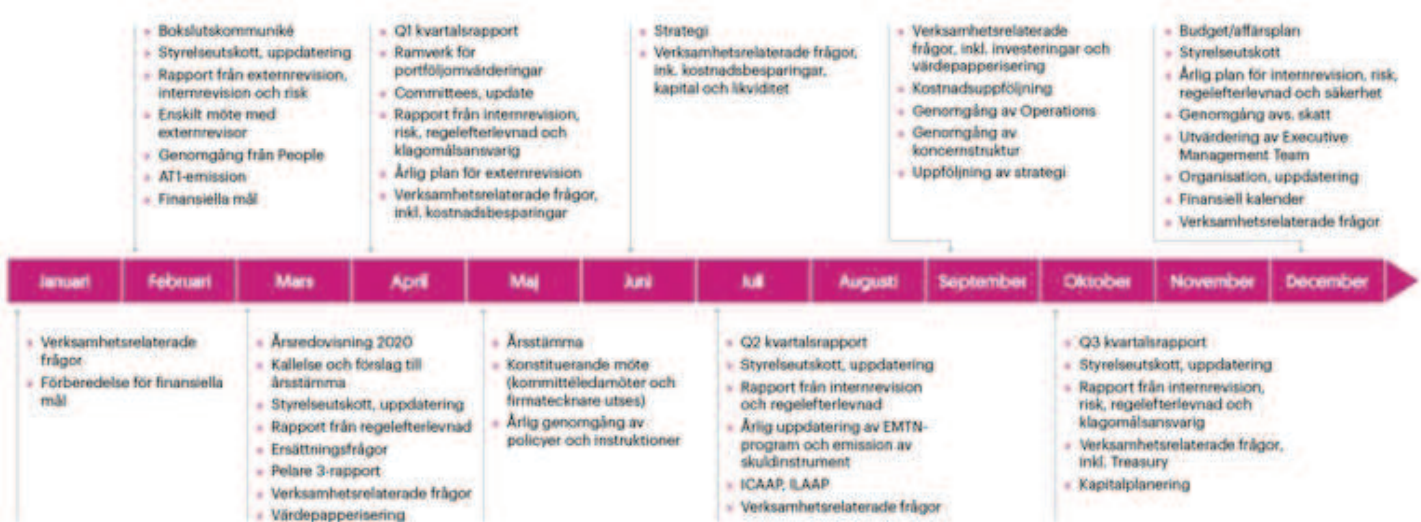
- Bokslutskommuniké
- Styrelseutskott, uppdatering
- Rapport från externrevision, internrevision och risk
- Enskilt möte med externrevisor
- Genomgång från People
- AT1-emission
- Finansiella mål

- Q1 kvartalsrapport
- Ramverk för portföljomvärderingar
- Committees, update
- Rapport från internrevision, risk, regelefterlevnad och klagomålsansvarig
- Årlig plan för externrevision
- Verksamhetsrelaterade frågor, inkl. kostnadsbesparingar

- Strategi
- Verksamhetsrelaterade frågor, ink. kostnadsbesparingar, kapital och likviditet

- Verksamhetsrelaterade frågor, inkl. investeringar och värdepapperisering
- Kostnadsuppföljning
- Genomgång av Operations
- Genomgång av koncernstruktur
- Uppföljning av strategi

- Budget/affärsplan
- Styrelseutskott
- Årlig plan för internrevision, risk, regelefterlevnad och säkerhet
- Genomgång avs. skatt
- Utvärdering av Executive Management Team
- Organisation, uppdatering
- Finansiell kalender
- Verksamhetsrelaterade frågor

Januari | Februari | Mars | April | Maj | Juni | Juli | Augusti | September | Oktober | November | December

- Verksamhetsrelaterade frågor
- Förberedelse för finansiella mål

- Årsredovisning 2020
- Kallelse och förslag till årsstämma
- Styrelseutskott, uppdatering
- Rapport från regelefterlevnad
- Ersättningsfrågor
- Pelare 3-rapport
- Verksamhetsrelaterade frågor
- Värdepapperisering

- Årsstämma
- Konstituerande möte (kommittéledamöter och firmatecknare utses)
- Årlig genomgång av policyer och instruktioner

- Q2 kvartalsrapport
- Styrelseutskott, uppdatering
- Rapport från internrevision och regelefterlevnad
- Årlig uppdatering av EMTN-program och emission av skuldinstrument
- ICAAP, ILAAP
- Verksamhetsrelaterade frågor

- Q3 kvartalsrapport
- Styrelseutskott, uppdatering
- Rapport från internrevision, risk, regelefterlevnad och klagomålsansvarig
- Verksamhetsrelaterade frågor, inkl. Treasury
- Kapitalplanering